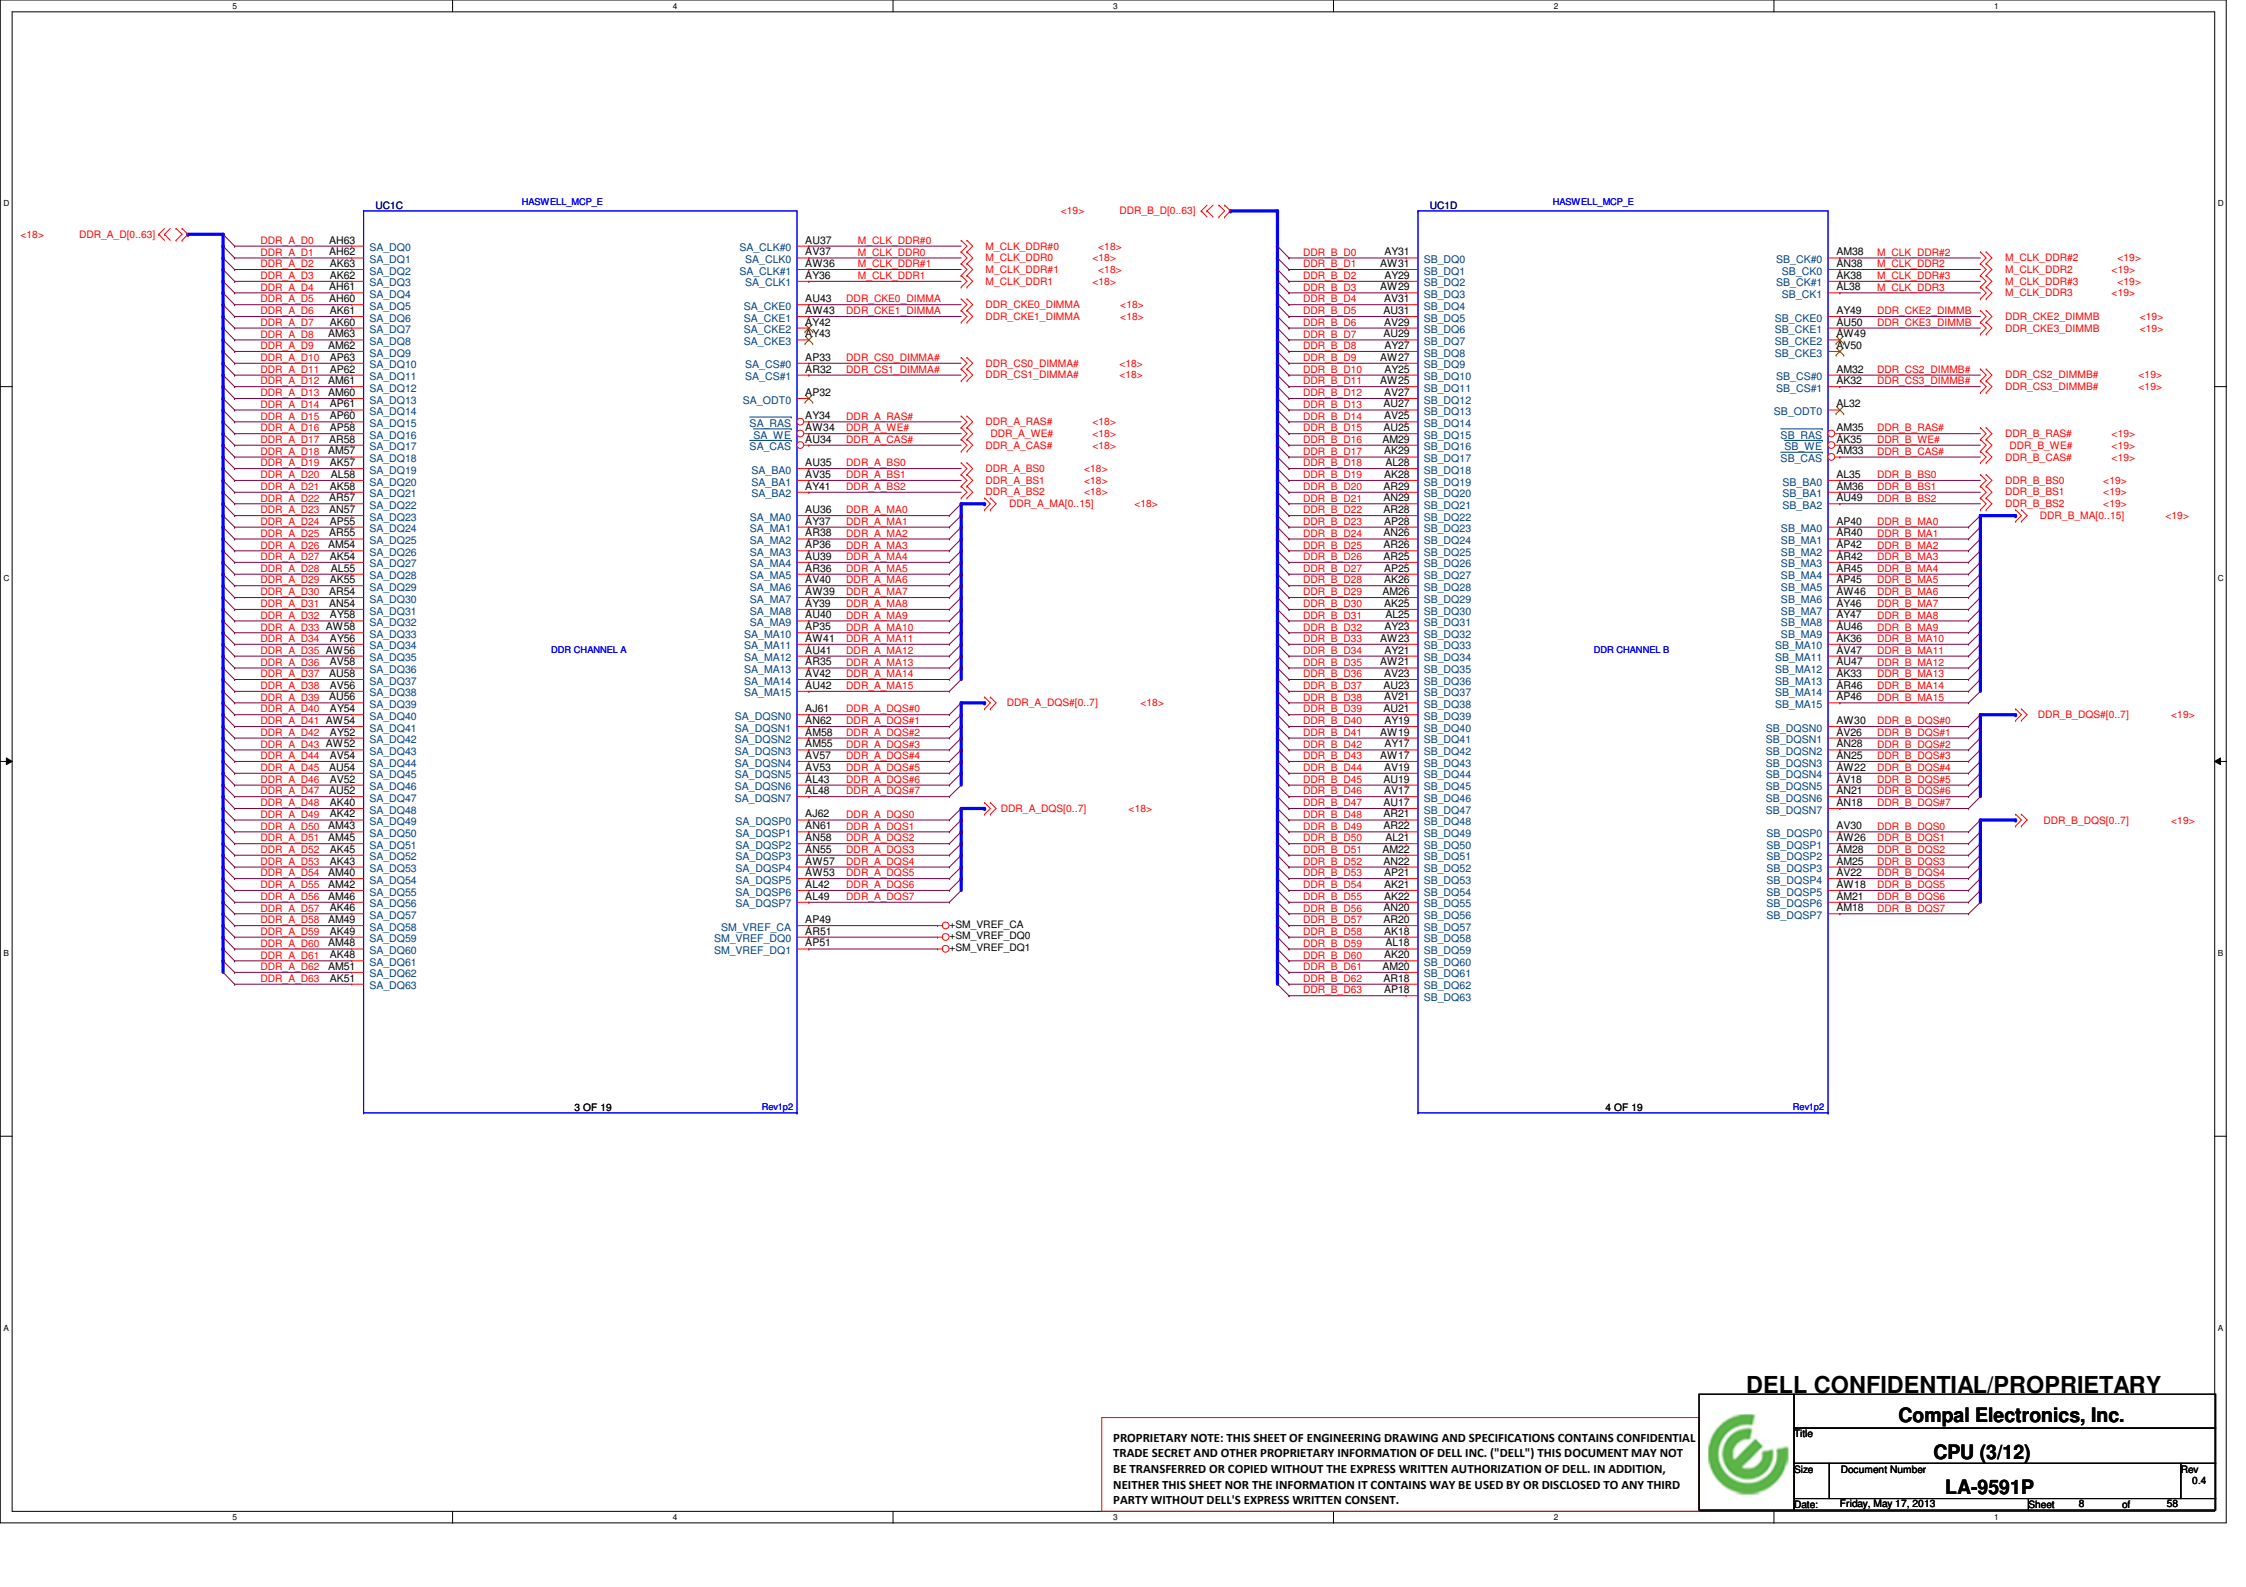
5 4 3 2 1

D

UC1C HASWELL_MCP_E

<18> DDR_A_D[0..63]

DDR_A_D0 AH63 SA_DQ0
DDR_A_D1 AH62 SA_DQ1
DDR_A_D2 AK63 SA_DQ2
DDR_A_D3 AK62 SA_DQ3
DDR_A_D4 AH61 SA_DQ4
DDR_A_D5 AH60 SA_DQ5
DDR_A_D6 AK61 SA_DQ6
DDR_A_D7 AK60 SA_DQ7
DDR_A_D8 AM63 SA_DQ8
DDR_A_D9 AM62 SA_DQ9
DDR_A_D10 AP63 SA_DQ10
DDR_A_D11 AP62 SA_DQ11
DDR_A_D12 AM61 SA_DQ12
DDR_A_D13 AM60 SA_DQ13
DDR_A_D14 AP61 SA_DQ14
DDR_A_D15 AP60 SA_DQ15
DDR_A_D16 AP58 SA_DQ16
DDR_A_D17 AR58 SA_DQ17
DDR_A_D18 AM57 SA_DQ18
DDR_A_D19 AK57 SA_DQ19
DDR_A_D20 AL58 SA_DQ20
DDR_A_D21 AK58 SA_DQ21
DDR_A_D22 AR57 SA_DQ22
DDR_A_D23 AN57 SA_DQ23
DDR_A_D24 AP55 SA_DQ24
DDR_A_D25 AR55 SA_DQ25
DDR_A_D26 AM54 SA_DQ26
DDR_A_D27 AK54 SA_DQ27
DDR_A_D28 AL55 SA_DQ28
DDR_A_D29 AK55 SA_DQ29
DDR_A_D30 AR54 SA_DQ30
DDR_A_D31 AN54 SA_DQ31
DDR_A_D32 AY58 SA_DQ32
DDR_A_D33 AW58 SA_DQ33
DDR_A_D34 AY56 SA_DQ34
DDR_A_D35 AW56 SA_DQ35
DDR_A_D36 AV58 SA_DQ36
DDR_A_D37 AU58 SA_DQ37
DDR_A_D38 AV56 SA_DQ38
DDR_A_D39 AU56 SA_DQ39
DDR_A_D40 AY54 SA_DQ40
DDR_A_D41 AW54 SA_DQ41
DDR_A_D42 AY52 SA_DQ42
DDR_A_D43 AW52 SA_DQ43
DDR_A_D44 AV54 SA_DQ44
DDR_A_D45 AU54 SA_DQ45
DDR_A_D46 AV52 SA_DQ46
DDR_A_D47 AU52 SA_DQ47
DDR_A_D48 AK40 SA_DQ48
DDR_A_D49 AK42 SA_DQ49
DDR_A_D50 AM43 SA_DQ50
DDR_A_D51 AM45 SA_DQ51
DDR_A_D52 AK45 SA_DQ52
DDR_A_D53 AK43 SA_DQ53
DDR_A_D54 AM40 SA_DQ54
DDR_A_D55 AM42 SA_DQ55
DDR_A_D56 AM46 SA_DQ56
DDR_A_D57 AK46 SA_DQ57
DDR_A_D58 AM49 SA_DQ58
DDR_A_D59 AK49 SA_DQ59
DDR_A_D60 AM48 SA_DQ60
DDR_A_D61 AK48 SA_DQ61
DDR_A_D62 AM51 SA_DQ62
DDR_A_D63 AK51 SA_DQ63

DDR CHANNEL A

SA_CLK#0 AU37 M_CLK_DDR#0 M_CLK_DDR#0 <18>
SA_CLK0 AV37 M_CLK_DDR0 M_CLK_DDR0 <18>
SA_CLK#1 AW36 M_CLK_DDR#1 M_CLK_DDR#1 <18>
SA_CLK1 AY36 M_CLK_DDR1 M_CLK_DDR1 <18>
SA_CKE0 AU43 DDR_CKE0_DIMMA DDR_CKE0_DIMMA <18>
SA_CKE1 AW43 DDR_CKE1_DIMMA DDR_CKE1_DIMMA <18>
SA_CKE2 AY42
SA_CKE3 AY43
SA_CS#0 AP33 DDR_CS0_DIMMA# DDR_CS0_DIMMA# <18>
SA_CS#1 AR32 DDR_CS1_DIMMA# DDR_CS1_DIMMA# <18>
SA_ODT0 AP32
SA_RAS AY34 DDR_A_RAS# DDR_A_RAS# <18>
SA_WE AW34 DDR_A_WE# DDR_A_WE# <18>
SA_CAS AU34 DDR_A_CAS# DDR_A_CAS# <18>
SA_BA0 AU35 DDR_A_BS0 DDR_A_BS0 <18>
SA_BA1 AV35 DDR_A_BS1 DDR_A_BS1 <18>
SA_BA2 AY41 DDR_A_BS2 DDR_A_BS2 <18>
DDR_A_MA[0..15] <18>
SA_MA0 AU36 DDR_A_MA0
SA_MA1 AY37 DDR_A_MA1
SA_MA2 AR38 DDR_A_MA2
SA_MA3 AP36 DDR_A_MA3
SA_MA4 AU39 DDR_A_MA4
SA_MA5 AR36 DDR_A_MA5
SA_MA6 AV40 DDR_A_MA6
SA_MA7 AW39 DDR_A_MA7
SA_MA8 AY39 DDR_A_MA8
SA_MA9 AU40 DDR_A_MA9
SA_MA10 AP35 DDR_A_MA10
SA_MA11 AW41 DDR_A_MA11
SA_MA12 AU41 DDR_A_MA12
SA_MA13 AR35 DDR_A_MA13
SA_MA14 AV42 DDR_A_MA14
SA_MA15 AU42 DDR_A_MA15
DDR_A_DQS#[0..7] <18>
SA_DQSN0 AJ61 DDR_A_DQS#0
SA_DQSN1 AN62 DDR_A_DQS#1
SA_DQSN2 AM58 DDR_A_DQS#2
SA_DQSN3 AM55 DDR_A_DQS#3
SA_DQSN4 AV57 DDR_A_DQS#4
SA_DQSN5 AV53 DDR_A_DQS#5
SA_DQSN6 AL43 DDR_A_DQS#6
SA_DQSN7 AL48 DDR_A_DQS#7
DDR_A_DQS[0..7] <18>
SA_DQSP0 AJ62 DDR_A_DQS0
SA_DQSP1 AN61 DDR_A_DQS1
SA_DQSP2 AN58 DDR_A_DQS2
SA_DQSP3 AN55 DDR_A_DQS3
SA_DQSP4 AW57 DDR_A_DQS4
SA_DQSP5 AW53 DDR_A_DQS5
SA_DQSP6 AL42 DDR_A_DQS6
SA_DQSP7 AL49 DDR_A_DQS7
SM_VREF_CA AP49 +SM_VREF_CA
SM_VREF_DQ0 AR51 +SM_VREF_DQ0
SM_VREF_DQ1 AP51 +SM_VREF_DQ1

3 OF 19 Rev1p2

<19> DDR_B_D[0..63]

UC1D HASWELL_MCP_E

DDR_B_D0 AY31 SB_DQ0
DDR_B_D1 AW31 SB_DQ1
DDR_B_D2 AY29 SB_DQ2
DDR_B_D3 AW29 SB_DQ3
DDR_B_D4 AV31 SB_DQ4
DDR_B_D5 AU31 SB_DQ5
DDR_B_D6 AV29 SB_DQ6
DDR_B_D7 AU29 SB_DQ7
DDR_B_D8 AY27 SB_DQ8
DDR_B_D9 AW27 SB_DQ9
DDR_B_D10 AY25 SB_DQ10
DDR_B_D11 AW25 SB_DQ11
DDR_B_D12 AV27 SB_DQ12
DDR_B_D13 AU27 SB_DQ13
DDR_B_D14 AV25 SB_DQ14
DDR_B_D15 AU25 SB_DQ15
DDR_B_D16 AM29 SB_DQ16
DDR_B_D17 AK29 SB_DQ17
DDR_B_D18 AL28 SB_DQ18
DDR_B_D19 AK28 SB_DQ19
DDR_B_D20 AR29 SB_DQ20
DDR_B_D21 AN29 SB_DQ21
DDR_B_D22 AR28 SB_DQ22
DDR_B_D23 AP28 SB_DQ23
DDR_B_D24 AN26 SB_DQ24
DDR_B_D25 AR26 SB_DQ25
DDR_B_D26 AR25 SB_DQ26
DDR_B_D27 AP25 SB_DQ27
DDR_B_D28 AK26 SB_DQ28
DDR_B_D29 AM26 SB_DQ29
DDR_B_D30 AK25 SB_DQ30
DDR_B_D31 AL25 SB_DQ31
DDR_B_D32 AY23 SB_DQ32
DDR_B_D33 AW23 SB_DQ33
DDR_B_D34 AY21 SB_DQ34
DDR_B_D35 AW21 SB_DQ35
DDR_B_D36 AV23 SB_DQ36
DDR_B_D37 AU23 SB_DQ37
DDR_B_D38 AV21 SB_DQ38
DDR_B_D39 AU21 SB_DQ39
DDR_B_D40 AY19 SB_DQ40
DDR_B_D41 AW19 SB_DQ41
DDR_B_D42 AY17 SB_DQ42
DDR_B_D43 AW17 SB_DQ43
DDR_B_D44 AV19 SB_DQ44
DDR_B_D45 AU19 SB_DQ45
DDR_B_D46 AV17 SB_DQ46
DDR_B_D47 AU17 SB_DQ47
DDR_B_D48 AR21 SB_DQ48
DDR_B_D49 AR22 SB_DQ49
DDR_B_D50 AL21 SB_DQ50
DDR_B_D51 AM22 SB_DQ51
DDR_B_D52 AN22 SB_DQ52
DDR_B_D53 AP21 SB_DQ53
DDR_B_D54 AK21 SB_DQ54
DDR_B_D55 AK22 SB_DQ55
DDR_B_D56 AN20 SB_DQ56
DDR_B_D57 AR20 SB_DQ57
DDR_B_D58 AK18 SB_DQ58
DDR_B_D59 AL18 SB_DQ59
DDR_B_D60 AK20 SB_DQ60
DDR_B_D61 AM20 SB_DQ61
DDR_B_D62 AR18 SB_DQ62
DDR_B_D63 AP18 SB_DQ63

DDR CHANNEL B

SB_CK#0 AM38 M_CLK_DDR#2 M_CLK_DDR#2 <19>
SB_CK0 AN38 M_CLK_DDR2 M_CLK_DDR2 <19>
SB_CK#1 AK38 M_CLK_DDR#3 M_CLK_DDR#3 <19>
SB_CK1 AL38 M_CLK_DDR3 M_CLK_DDR3 <19>
SB_CKE0 AY49 DDR_CKE2_DIMMB DDR_CKE2_DIMMB <19>
SB_CKE1 AU50 DDR_CKE3_DIMMB DDR_CKE3_DIMMB <19>
SB_CKE2 AW49
SB_CKE3 AV50
SB_CS#0 AM32 DDR_CS2_DIMMB# DDR_CS2_DIMMB# <19>
SB_CS#1 AK32 DDR_CS3_DIMMB# DDR_CS3_DIMMB# <19>
SB_ODT0 AL32
SB_RAS AM35 DDR_B_RAS# DDR_B_RAS# <19>
SB_WE AK35 DDR_B_WE# DDR_B_WE# <19>
SB_CAS AM33 DDR_B_CAS# DDR_B_CAS# <19>
SB_BA0 AL35 DDR_B_BS0 DDR_B_BS0 <19>
SB_BA1 AM36 DDR_B_BS1 DDR_B_BS1 <19>
SB_BA2 AU49 DDR_B_BS2 DDR_B_BS2 <19>
DDR_B_MA[0..15] <19>
SB_MA0 AP40 DDR_B_MA0
SB_MA1 AR40 DDR_B_MA1
SB_MA2 AP42 DDR_B_MA2
SB_MA3 AR42 DDR_B_MA3
SB_MA4 AR45 DDR_B_MA4
SB_MA5 AP45 DDR_B_MA5
SB_MA6 AW46 DDR_B_MA6
SB_MA7 AY46 DDR_B_MA7
SB_MA8 AY47 DDR_B_MA8
SB_MA9 AU46 DDR_B_MA9
SB_MA10 AK36 DDR_B_MA10
SB_MA11 AV47 DDR_B_MA11
SB_MA12 AU47 DDR_B_MA12
SB_MA13 AK33 DDR_B_MA13
SB_MA14 AR46 DDR_B_MA14
SB_MA15 AP46 DDR_B_MA15
DDR_B_DQS#[0..7] <19>
SB_DQSN0 AW30 DDR_B_DQS#0
SB_DQSN1 AV26 DDR_B_DQS#1
SB_DQSN2 AN28 DDR_B_DQS#2
SB_DQSN3 AN25 DDR_B_DQS#3
SB_DQSN4 AW22 DDR_B_DQS#4
SB_DQSN5 AV18 DDR_B_DQS#5
SB_DQSN6 AN21 DDR_B_DQS#6
SB_DQSN7 AN18 DDR_B_DQS#7
DDR_B_DQS[0..7] <19>
SB_DQSP0 AV30 DDR_B_DQS0
SB_DQSP1 AW26 DDR_B_DQS1
SB_DQSP2 AM28 DDR_B_DQS2
SB_DQSP3 AM25 DDR_B_DQS3
SB_DQSP4 AV22 DDR_B_DQS4
SB_DQSP5 AW18 DDR_B_DQS5
SB_DQSP6 AM21 DDR_B_DQS6
SB_DQSP7 AM18 DDR_B_DQS7

4 OF 19 Rev1p2

C B A

PROPRIETARY NOTE: THIS SHEET OF ENGINEERING DRAWING AND SPECIFICATIONS CONTAINS CONFIDENTIAL TRADE SECRET AND OTHER PROPRIETARY INFORMATION OF DELL INC. ("DELL") THIS DOCUMENT MAY NOT BE TRANSFERRED OR COPIED WITHOUT THE EXPRESS WRITTEN AUTHORIZATION OF DELL. IN ADDITION, NEITHER THIS SHEET NOR THE INFORMATION IT CONTAINS WAY BE USED BY OR DISCLOSED TO ANY THIRD PARTY WITHOUT DELL'S EXPRESS WRITTEN CONSENT.

DELL CONFIDENTIAL/PROPRIETARY
Compal Electronics, Inc.
Title
CPU (3/12)
Size Document Number Rev
LA-9591P 0.4
Date: Friday, May 17, 2013 Sheet 8 of 58

5 4 3 2 1